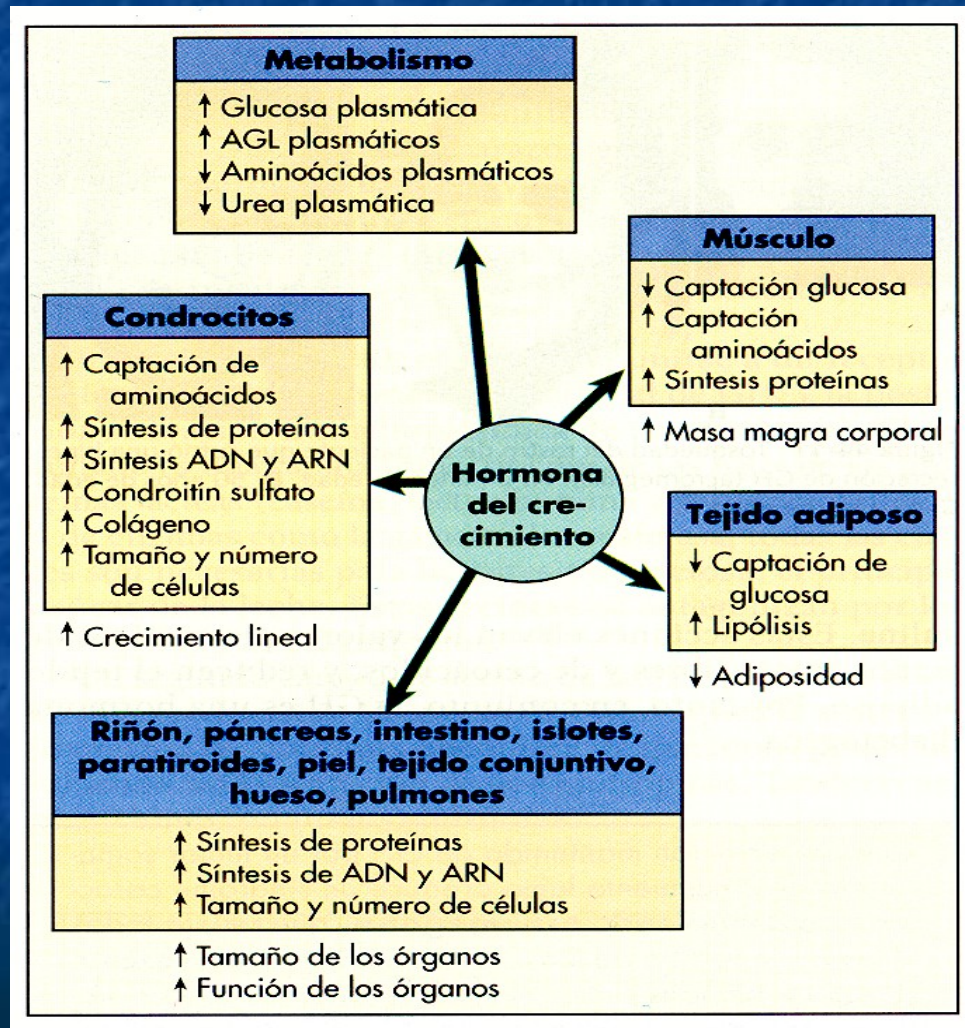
**Metabolismo**

↑ Glucosa plasmática
↑ AGL plasmáticos
↓ Aminoácidos plasmáticos
↓ Urea plasmática

**Músculo**

↓ Captación glucosa
↑ Captación aminoácidos
↑ Síntesis proteínas

↑ Masa magra corporal

**Condrocitos**

↑ Captación de aminoácidos
↑ Síntesis de proteínas
↑ Síntesis ADN y ARN
↑ Condroitín sulfato
↑ Colágeno
↑ Tamaño y número de células

↑ Crecimiento lineal

**Hormona del crecimiento**

**Tejido adiposo**

↓ Captación de glucosa
↑ Lipólisis

↓ Adiposidad

**Riñón, páncreas, intestino, islotes, paratiroides, piel, tejido conjuntivo, hueso, pulmones**

↑ Síntesis de proteínas
↑ Síntesis de ADN y ARN
↑ Tamaño y número de células

↑ Tamaño de los órganos
↑ Función de los órganos